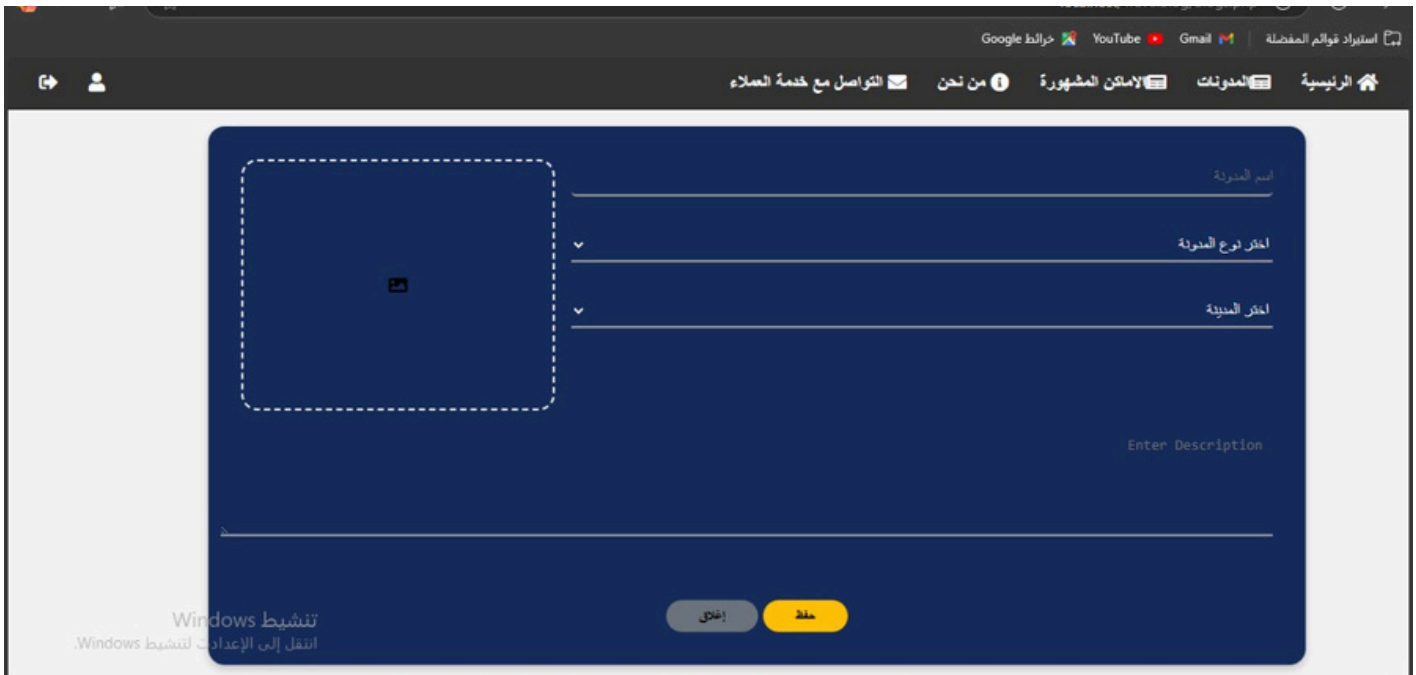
استيراد قوائم المفضلة Gmail YouTube خرائط Google

الرئيسية المدونات الاماكن المشهورة من نحن التواصل مع خدمة العملاء

اسم المدونة

اختر نوع المدونة

اختر المدينة

Enter Description

حفظ إغلاق

تنشيط Windows
انتقل إلى الإعدادات لتنشيط Windows.